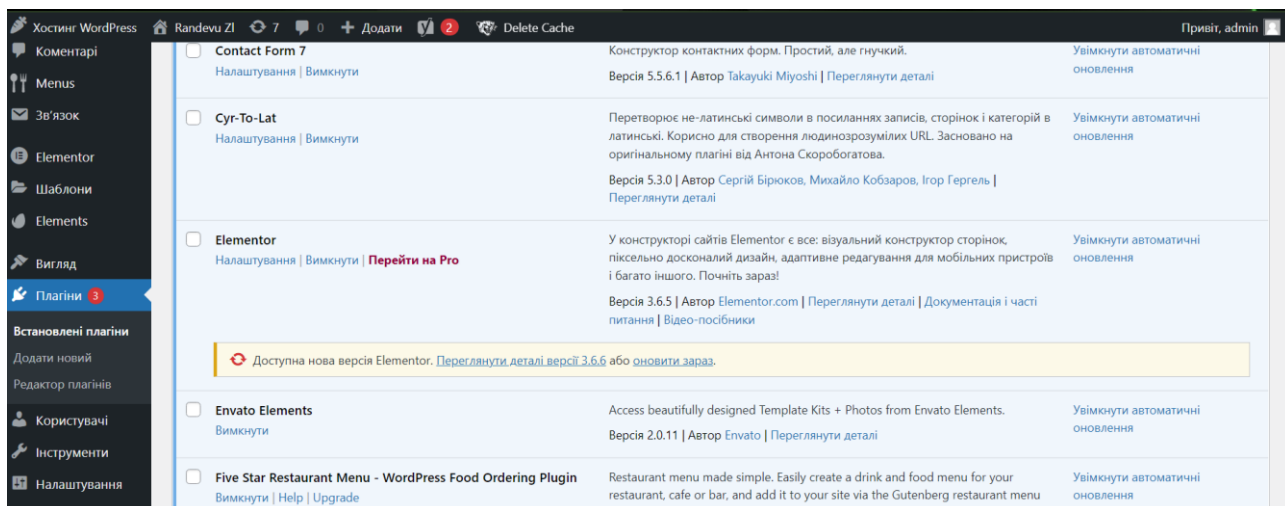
Хостинг WordPress Randevu ZI 7 0 Додати 2 Delete Cache Привіт, admin

Коментарі
Menus
Зв'язок
Elementor
Шаблони
Elements
Вигляд
Плагіни 3
Встановлені плагіни
Додати новий
Редактор плагінів
Користувачі
Інструменти
Налаштування

| | | |
|---|---|---|
| Contact Form 7<br>Налаштування \| Вимкнути | Конструктор контактних форм. Простий, але гнучкий.<br>Версія 5.5.6.1 \| Автор Takayuki Miyoshi \| Переглянути деталі | Увімкнути автоматичні оновлення |
| Cyr-To-Lat<br>Налаштування \| Вимкнути | Перетворює не-латинські символи в посиланнях записів, сторінок і категорій в латинські. Корисно для створення людинозрозумілих URL. Засновано на оригінальному плагіні від Антона Скоробогатова.<br>Версія 5.3.0 \| Автор Сергій Бірюков, Михайло Кобзаров, Ігор Гергель \| Переглянути деталі | Увімкнути автоматичні оновлення |
| Elementor<br>Налаштування \| Вимкнути \| Перейти на Pro | У конструкторі сайтів Elementor є все: візуальний конструктор сторінок, піксельно досконалий дизайн, адаптивне редагування для мобільних пристроїв і багато іншого. Почніть зараз!<br>Версія 3.6.5 \| Автор Elementor.com \| Переглянути деталі \| Документація і часті питання \| Відео-посібники | Увімкнути автоматичні оновлення |

Доступна нова версія Elementor. Переглянути деталі версії 3.6.6 або оновити зараз.

| | | |
|---|---|---|
| Envato Elements<br>Вимкнути | Access beautifully designed Template Kits + Photos from Envato Elements.<br>Версія 2.0.11 \| Автор Envato \| Переглянути деталі | Увімкнути автоматичні оновлення |
| Five Star Restaurant Menu - WordPress Food Ordering Plugin<br>Вимкнути \| Help \| Upgrade | Restaurant menu made simple. Easily create a drink and food menu for your restaurant, cafe or bar, and add it to your site via the Gutenberg restaurant menu | Увімкнути автоматичні оновлення |